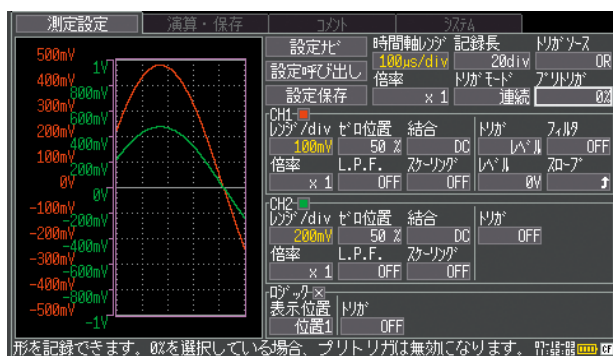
測定設定
演算・保存
コメント
システム

500mV
400mV
300mV
200mV
100mV
0V
-100mV
-200mV
-300mV
-400mV
-500mV

1V
800mV
600mV
400mV
200mV
0V
-200mV
-400mV
-600mV
-800mV
-1V

設定ナビ
設定呼び出し
設定保存

時間軸レンジ
100μs/div
倍率
x 1

記録長
20div
トリガモード
連続

トリガソース
OR
プリトリガ
0%

CH1
レンジ/div
100mV
倍率
x 1

ゼロ位置
50 %
L.P.F.
OFF

結合
DC
スケーリング
OFF

トリガ
レベル
レベル
0V

フィルタ
OFF
スロープ

CH2
レンジ/div
200mV
倍率
x 1

ゼロ位置
50 %
L.P.F.
OFF

結合
DC
スケーリング
OFF

トリガ
OFF

ロジック
表示位置
位置1

トリガ
OFF

形を記録できます。0%を選択している場合、プリトリガは無効になります。 07-12-03